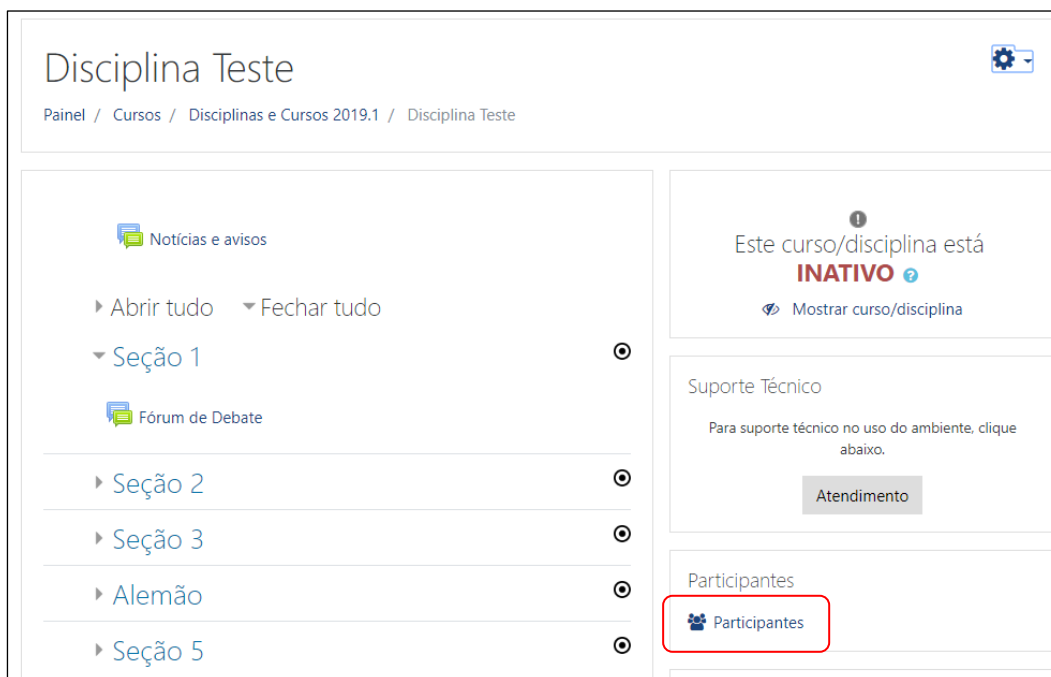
Disciplina Teste

Painel / Cursos / Disciplinas e Cursos 2019.1 / Disciplina Teste

Notícias e avisos

Abrir tudo Fechar tudo

Seção 1

Fórum de Debate

Seção 2

Seção 3

Alemão

Seção 5

Este curso/disciplina está
INATIVO

Mostrar curso/disciplina

Suporte Técnico

Para suporte técnico no uso do ambiente, clique abaixo.

Atendimento

Participantes

Participantes